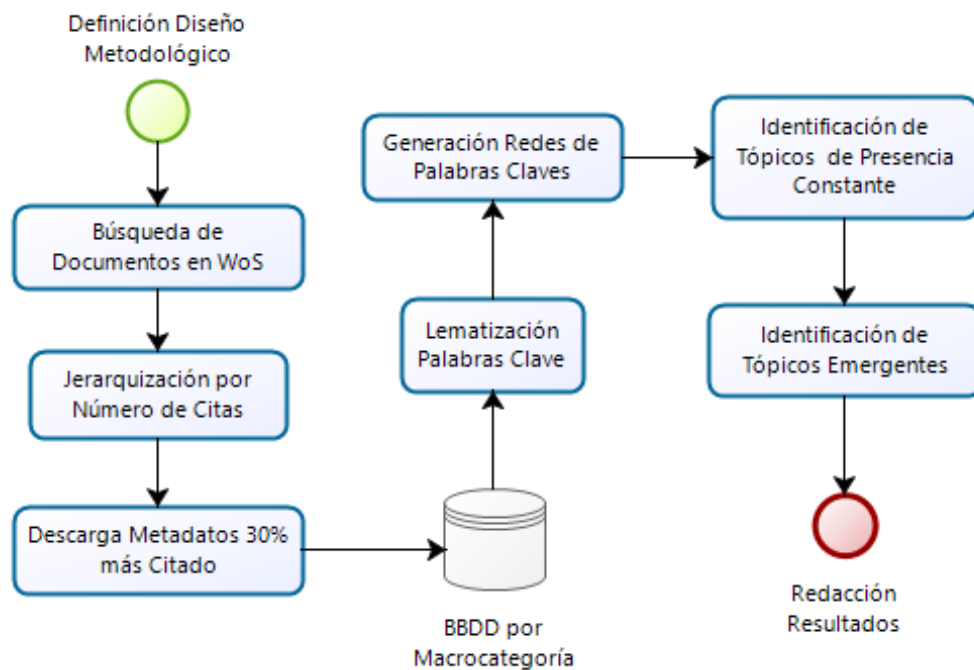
Definición Diseño Metodológico

Búsqueda de Documentos en WoS

Jerarquización por Número de Citas

Descarga Metadatos 30% más Citado

BBDD por Macrocategoría

Lematización Palabras Clave

Generación Redes de Palabras Claves

Identificación de Tópicos de Presencia Constante

Identificación de Tópicos Emergentes

Redacción Resultados